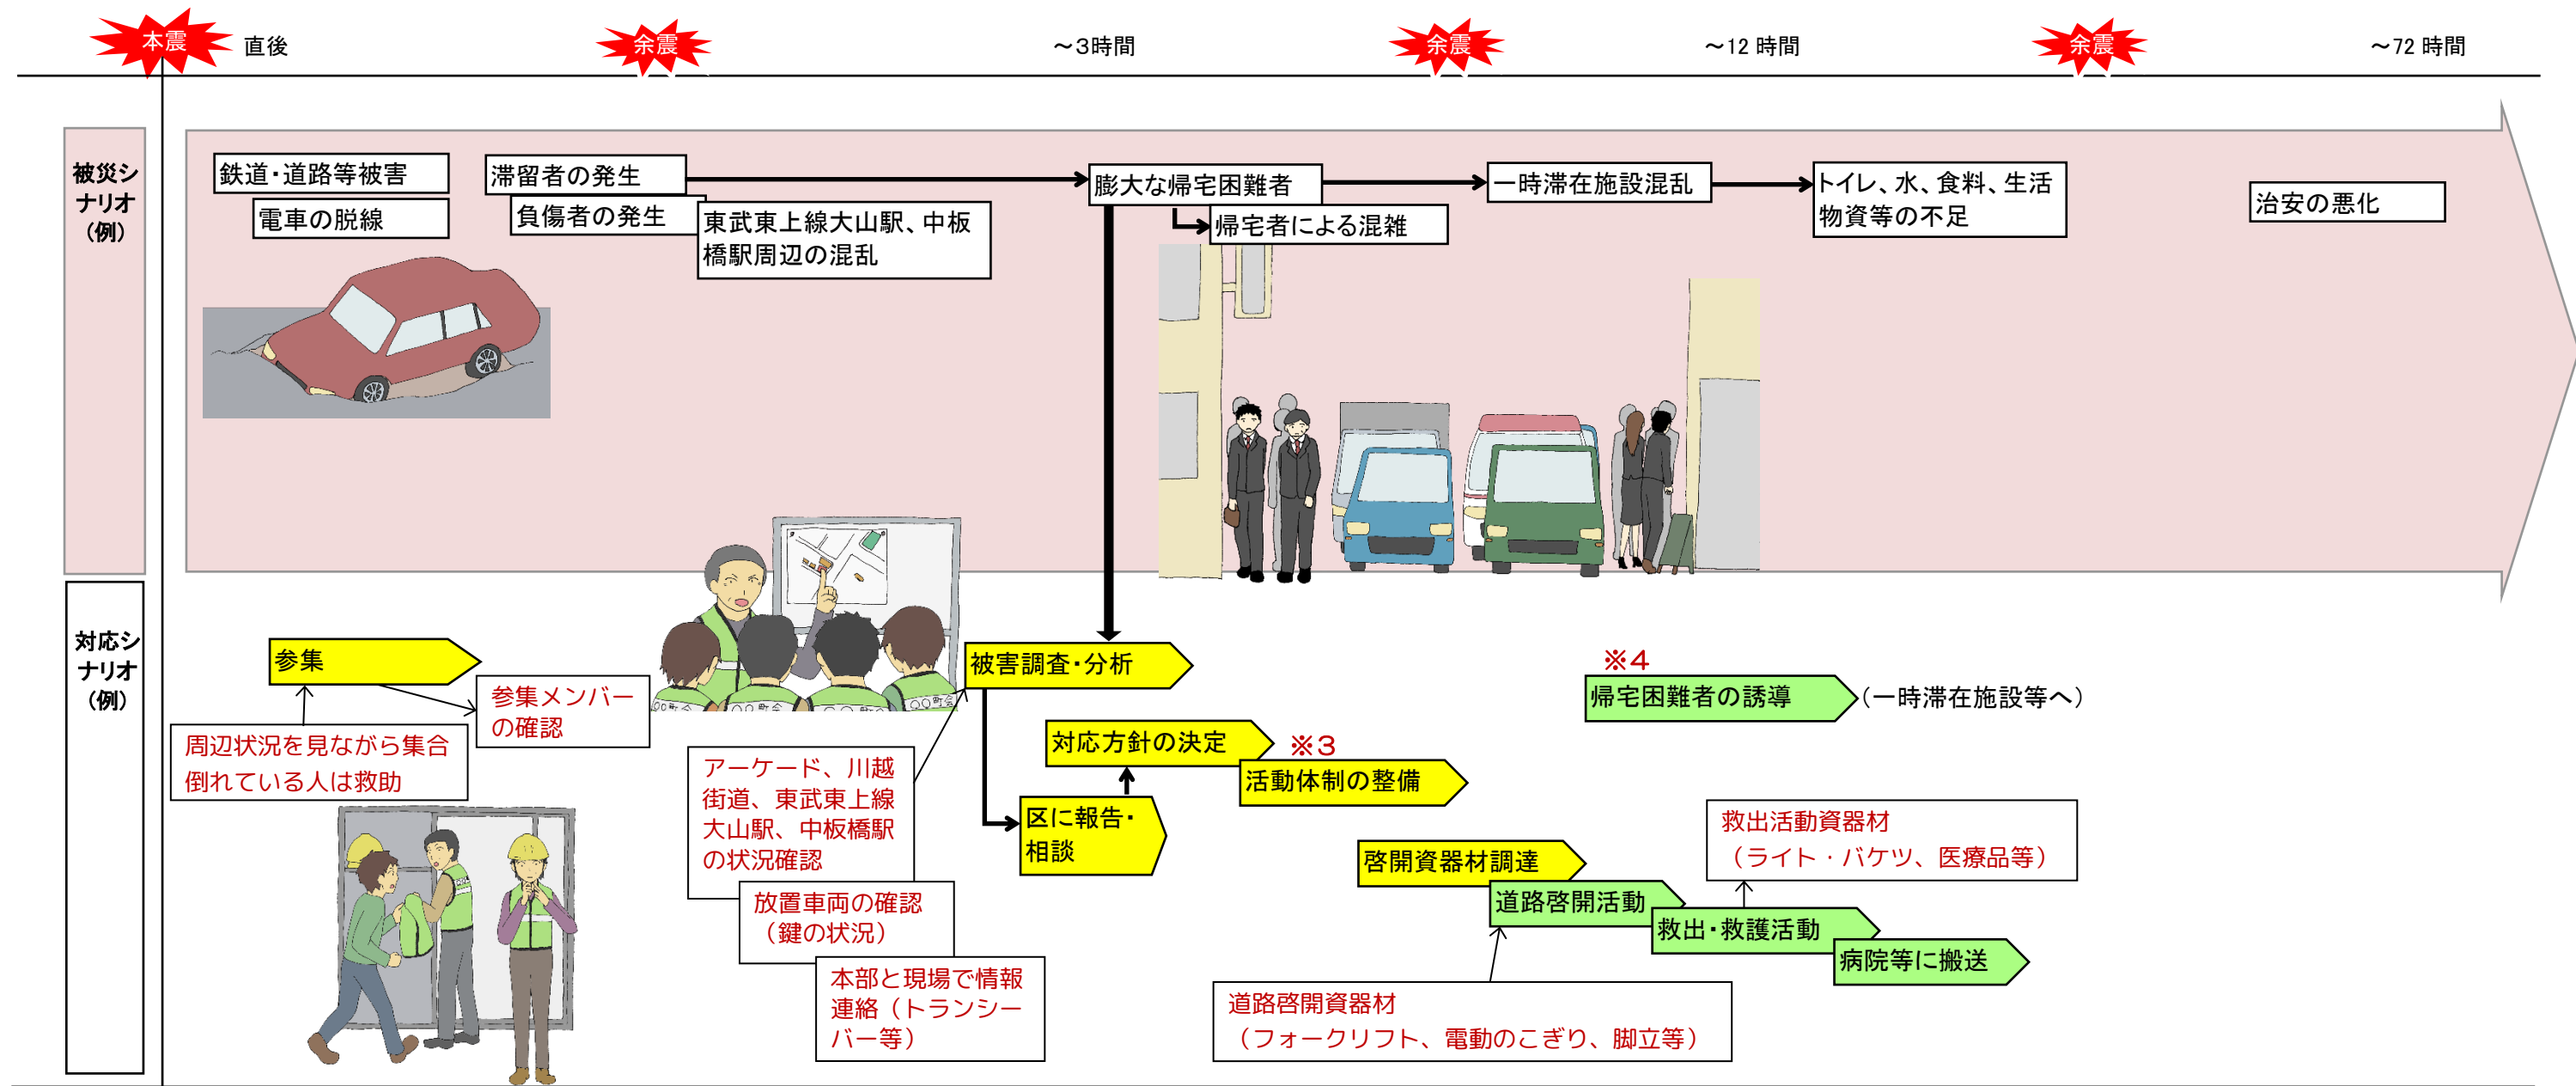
本震 直後 余震 ～3時間 余震 ～12 時間 余震 ～72 時間

被災シナリオ（例）

鉄道・道路等被害
電車の脱線
滞留者の発生
負傷者の発生
東武東上線大山駅、中板橋駅周辺の混乱
膨大な帰宅困難者
帰宅者による混雑
一時滞在施設混乱
トイレ、水、食料、生活物資等の不足
治安の悪化

対応シナリオ（例）

参集
参集メンバーの確認
周辺状況を見ながら集合
倒れている人は救助
アーケード、川越街道、東武東上線大山駅、中板橋駅の状況確認
放置車両の確認（鍵の状況）
本部と現場で情報連絡（トランシーバー等）
被害調査・分析
対応方針の決定
※3
活動体制の整備
区に報告・相談
※4
帰宅困難者の誘導
（一時滞在施設等へ）
啓開資器材調達
道路啓開活動
救出活動資器材
（ライト・バケツ、医療品等）
救出・救護活動
病院等に搬送
道路啓開資器材
（フォークリフト、電動のこぎり、脚立等）